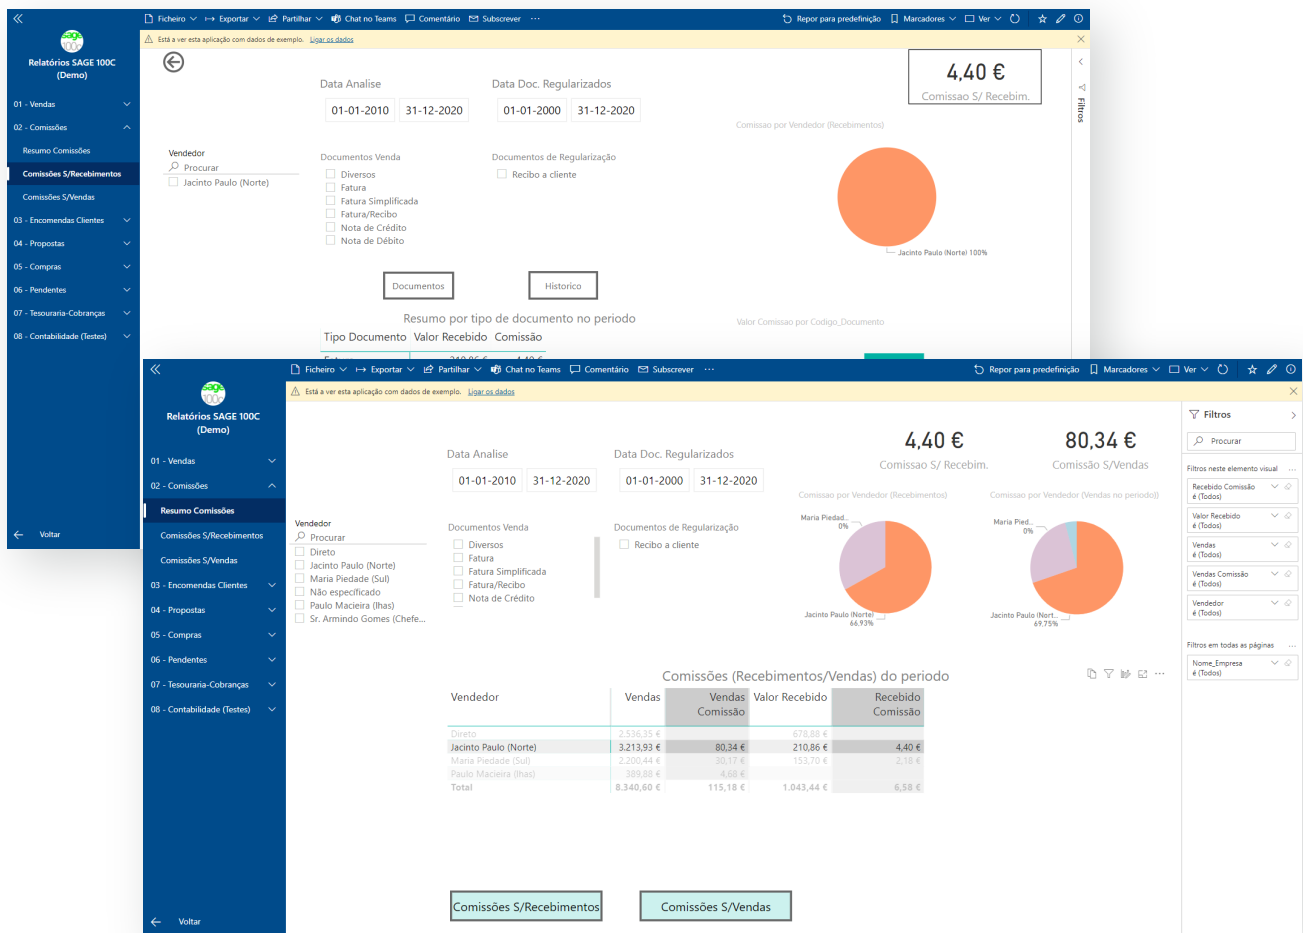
Ficheiro Exportar Partilhar Chat no Teams Comentário Subscrever ··· Repor para predefinição Marcadores Ver

Relatórios SAGE 100C (Demo)

01 - Vendas
02 - Comissões
Resumo Comissões
Comissões S/Recebimentos
Comissões S/Vendas
03 - Encomendas Clientes
04 - Propostas
05 - Compras
06 - Pendentes
07 - Tesouraria-Cobranças
08 - Contabilidade (Testes)

Voltar

Está a ver esta aplicação com dados de exemplo. Ligar os dados

Data Analise
01-01-2010 31-12-2020
Data Doc. Regularizados
01-01-2000 31-12-2020

4,40 €
Comissao S/ Recebim.

Filtros

Comissao por Vendedor (Recebimentos)
Jacinto Paulo (Norte) 100%

Vendedor
Procurar
Jacinto Paulo (Norte)

Documentos Venda
Diversos
Fatura
Fatura Simplificada
Fatura/Recibo
Nota de Crédito
Nota de Débito

Documentos de Regularização
Recibo a cliente

Documentos
Historico

Resumo por tipo de documento no periodo
Tipo Documento Valor Recebido Comissão

Valor Comissao por Codigo_Documento

Ficheiro Exportar Partilhar Chat no Teams Comentário Subscrever ··· Repor para predefinição Marcadores Ver

Relatórios SAGE 100C (Demo)

01 - Vendas
02 - Comissões
Resumo Comissões
Comissões S/Recebimentos
Comissões S/Vendas
03 - Encomendas Clientes
04 - Propostas
05 - Compras
06 - Pendentes
07 - Tesouraria-Cobranças
08 - Contabilidade (Testes)

Voltar

Está a ver esta aplicação com dados de exemplo. Ligar os dados

Data Analise
01-01-2010 31-12-2020
Data Doc. Regularizados
01-01-2000 31-12-2020

4,40 €
Comissao S/ Recebim.
80,34 €
Comissão S/Vendas

Comissao por Vendedor (Recebimentos)
Maria Piedad... 0%
Jacinto Paulo (Norte) 66.93%

Comissao por Vendedor (Vendas no periodo)
Maria Pied... 0%
Jacinto Paulo (Nort... 69.75%

Vendedor
Procurar
Direto
Jacinto Paulo (Norte)
Maria Piedade (Sul)
Não especificado
Paulo Macieira (Ilhas)
Sr. Armindo Gomes (Chefe...

Documentos Venda
Diversos
Fatura
Fatura Simplificada
Fatura/Recibo
Nota de Crédito

Documentos de Regularização
Recibo a cliente

Comissões (Recebimentos/Vendas) do periodo

| Vendedor | Vendas | Vendas Comissão | Valor Recebido | Recebido Comissão |
|---|---|---|---|---|
| Direto | 2.536,35 € | | 678,88 € | |
| Jacinto Paulo (Norte) | 3.213,93 € | 80,34 € | 210,86 € | 4,40 € |
| Maria Piedade (Sul) | 2.200,44 € | 30,17 € | 153,70 € | 2,18 € |
| Paulo Macieira (Ilhas) | 389,88 € | 4,68 € | | |
| Total | 8.340,60 € | 115,18 € | 1.043,44 € | 6,58 € |

Comissões S/Recebimentos
Comissões S/Vendas

Filtros
Procurar
Filtros neste elemento visual
Recebido Comissão é (Todos)
Valor Recebido é (Todos)
Vendas é (Todos)
Vendas Comissão é (Todos)
Vendedor é (Todos)
Filtros em todas as páginas
Nome_Empresa é (Todos)